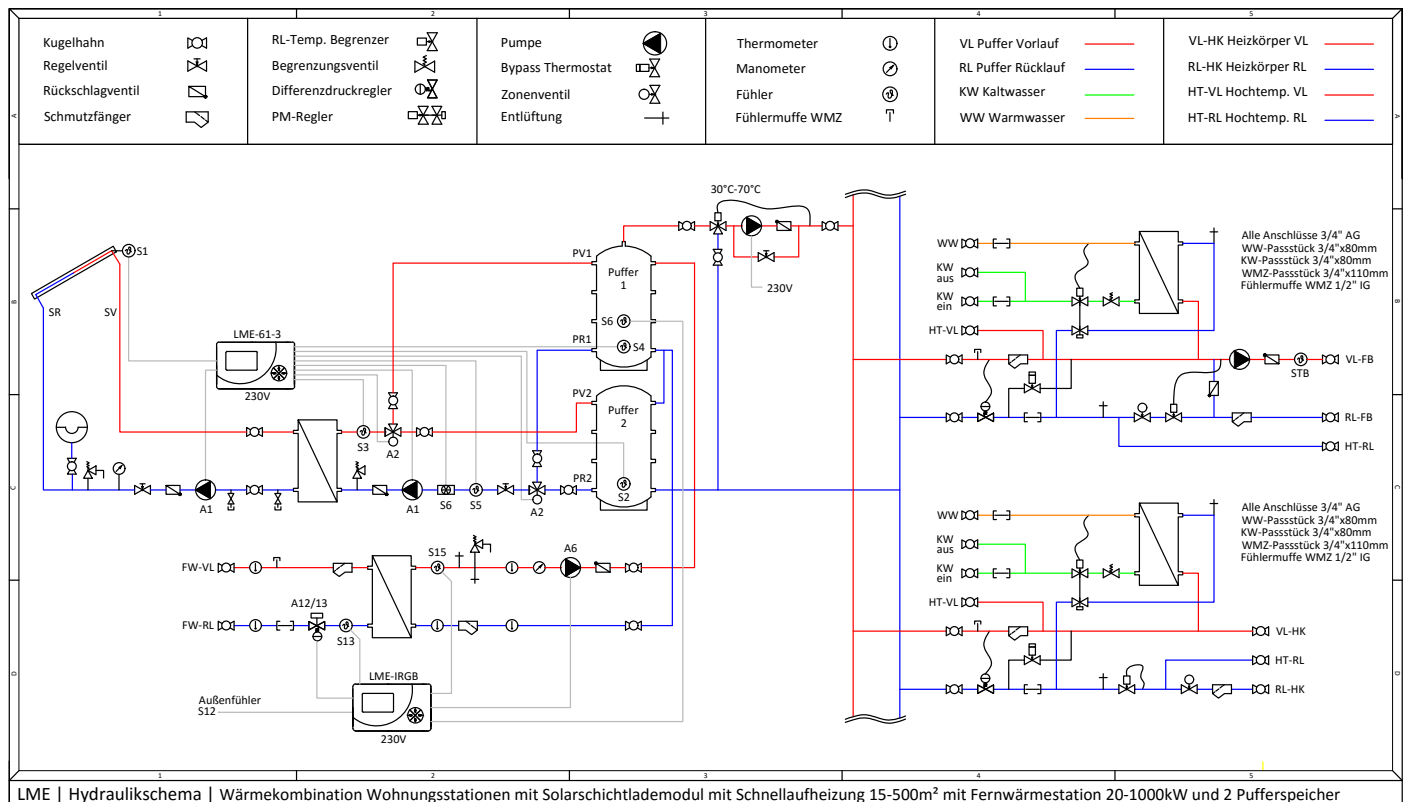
1 2 3 4 5

Kugelhahn
Regelventil
Rückschlagventil
Schmutzfänger

RL-Temp. Begrenzer
Begrenzungsventil
Differenzdruckregler
PM-Regler

Pumpe
Bypass Thermostat
Zonenventil
Entlüftung

Thermometer
Manometer
Fühler
Fühlermuffe WMZ

VL Puffer Vorlauf
RL Puffer Rücklauf
KW Kaltwasser
WW Warmwasser

VL-HK Heizkörper VL
RL-HK Heizkörper RL
HT-VL Hochtemp. VL
HT-RL Hochtemp. RL

A B C D

30°C-70°C
230V
S1
SR
SV
LME-61-3
230V
PV1
Puffer 1
S6
PR1
S4
PV2
Puffer 2
PR2
S2
S3
A2
A1
A1
S6
S5
A2
FW-VL
S15
A6
FW-RL
A12/13
S13
LME-IRGB
230V
Außenfühler S12

WW
KW aus
KW ein
HT-VL
Alle Anschlüsse 3/4" AG
WW-Passstück 3/4"x80mm
KW-Passstück 3/4"x80mm
WMZ-Passstück 3/4"x110mm
Fühlermuffe WMZ 1/2" IG
VL-FB
STB
RL-FB
HT-RL

WW
KW aus
KW ein
HT-VL
Alle Anschlüsse 3/4" AG
WW-Passstück 3/4"x80mm
KW-Passstück 3/4"x80mm
WMZ-Passstück 3/4"x110mm
Fühlermuffe WMZ 1/2" IG
VL-HK
HT-RL
RL-HK

1 2 3 4 5

LME | Hydraulikschema | Wärmekombination Wohnungsstationen mit Solarschichtlademodul mit Schnellaufheizung 15-500m² mit Fernwärmestation 20-1000kW und 2 Pufferspeicher